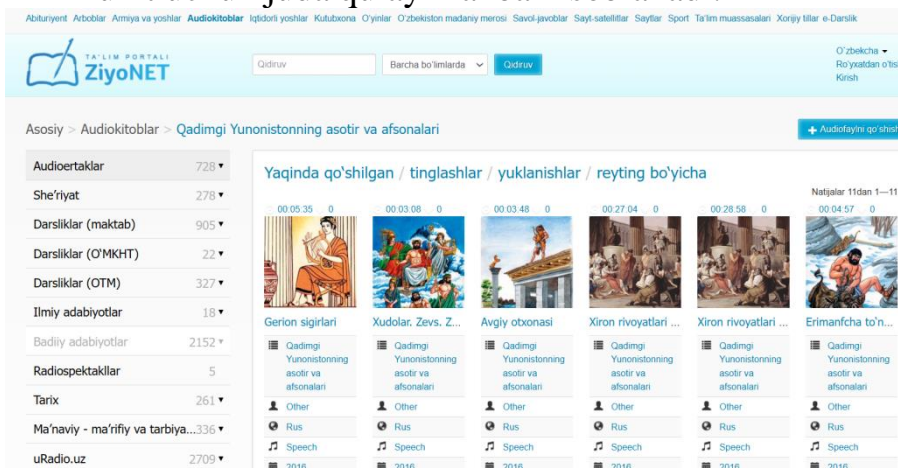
Abituriyent Arboblar Armiya va yoshlar Audiokitoblar Iqtidorli yoshlar Kutubxona O'yinlar O'zbekiston madaniy merosi Savol-javoblar Sayt-satellitlar Saytlar Sport Ta'lim muassasalari Xorijiy tillar e-Darslik

TA'LIM PORTALI ZiyoNET

Qidiruv

Barcha bo'limlarda

Qidiruv

O'zbekcha
Ro'yxatdan o'tish
Kirish

Asosiy > Audiokitoblar > Qadimgi Yunonistonning asotir va afsonalari

+ Audiofayl'ni qo'shish

| | |
|---|---|
| Audioertaklar | 728 |
| She'riyat | 278 |
| Darsliklar (maktab) | 905 |
| Darsliklar (O'MKHT) | 22 |
| Darsliklar (OTM) | 327 |
| Ilmiy adabiyotlar | 18 |
| Badiiy adabiyotlar | 2152 |
| Radiospektakllar | 5 |
| Tarix | 261 |
| Ma'naviy - ma'rifiy va tarbiya... | 336 |
| uRadio.uz | 2709 |

Yaqinda qo'shilgan / tinglashlar / yuklanishlar / reyting bo'yicha

Natijalar 11dan 1—11

00:05:35 0
Gerion sigirlari
Qadimgi Yunonistonning asotir va afsonalari
Other
Rus
Speech
2016

00:03:08 0
Xudolar. Zevs. Z...
Qadimgi Yunonistonning asotir va afsonalari
Other
Rus
Speech
2016

00:03:48 0
Avgiy otxonasi
Qadimgi Yunonistonning asotir va afsonalari
Other
Rus
Speech
2016

00:27:04 0
Xiron rivoyatlari ...
Qadimgi Yunonistonning asotir va afsonalari
Other
Rus
Speech
2016

00:28:58 0
Xiron rivoyatlari ...
Qadimgi Yunonistonning asotir va afsonalari
Other
Rus
Speech
2016

00:04:57 0
Erimanfcha to'n...
Qadimgi Yunonistonning asotir va afsonalari
Other
Rus
Speech
2016